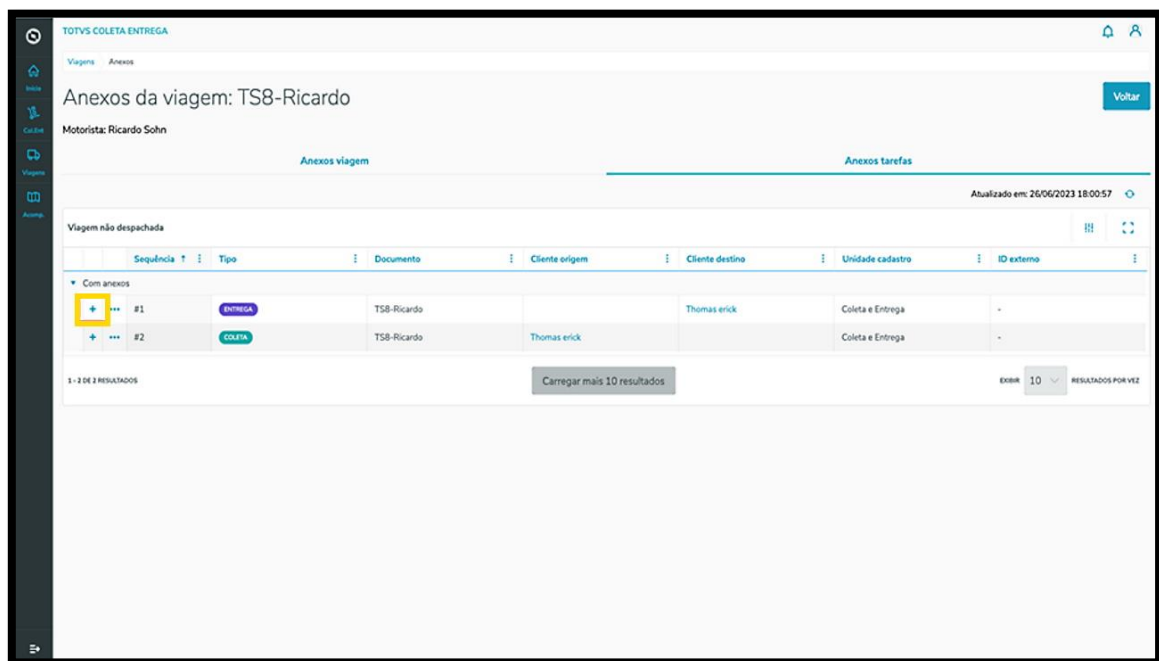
TOTVS COLETA ENTREGA

Início
Col.Ent
Viagens
Acomp.

Viagens Anexos

Anexos da viagem: TS8-Ricardo

Voltar

Motorista: Ricardo Sohn

Anexos viagem | Anexos tarefas

Atualizado em: 26/06/2023 18:00:57

Viagem não despachada

| | | Sequência ↑ | Tipo | Documento | Cliente origem | Cliente destino | Unidade cadastro | ID externo |
|---|---|---|---|---|---|---|---|---|
| Com anexos | | | | | | | | |
| + | ••• | #1 | ENTREGA | TS8-Ricardo | | Thomas erick | Coleta e Entrega | - |
| + | ••• | #2 | COLETA | TS8-Ricardo | Thomas erick | | Coleta e Entrega | - |

1 - 2 DE 2 RESULTADOS

Carregar mais 10 resultados

EXIBIR 10 RESULTADOS POR VEZ